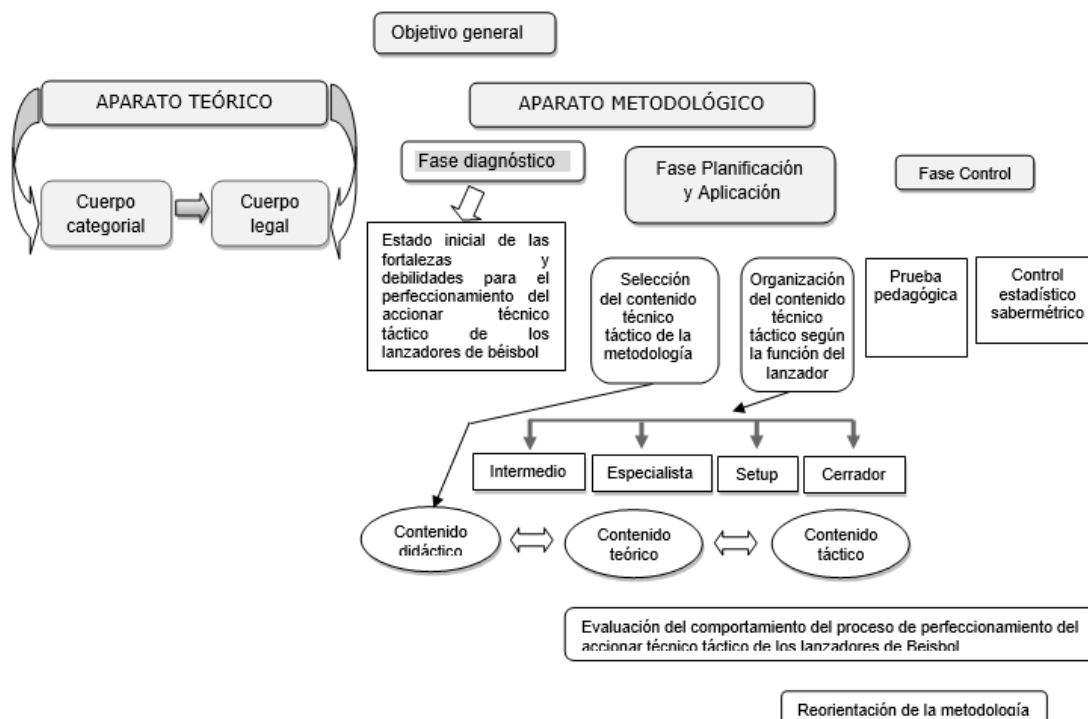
Objetivo general

APARATO TEÓRICO

Cuerpo categorial

Cuerpo legal

APARATO METODOLÓGICO

Fase diagnóstico

Fase Planificación y Aplicación

Fase Control

Estado inicial de las fortalezas y debilidades para el perfeccionamiento del accionar técnico táctico de los lanzadores de béisbol

Selección del contenido técnico táctico de la metodología

Organización del contenido técnico táctico según la función del lanzador

Prueba pedagógica

Control estadístico sabermétrico

Intermedio

Especialista

Setup

Cerrador

Contenido didáctico

Contenido teórico

Contenido táctico

Evaluación del comportamiento del proceso de perfeccionamiento del accionar técnico táctico de los lanzadores de Beisbol

Reorientación de la metodología